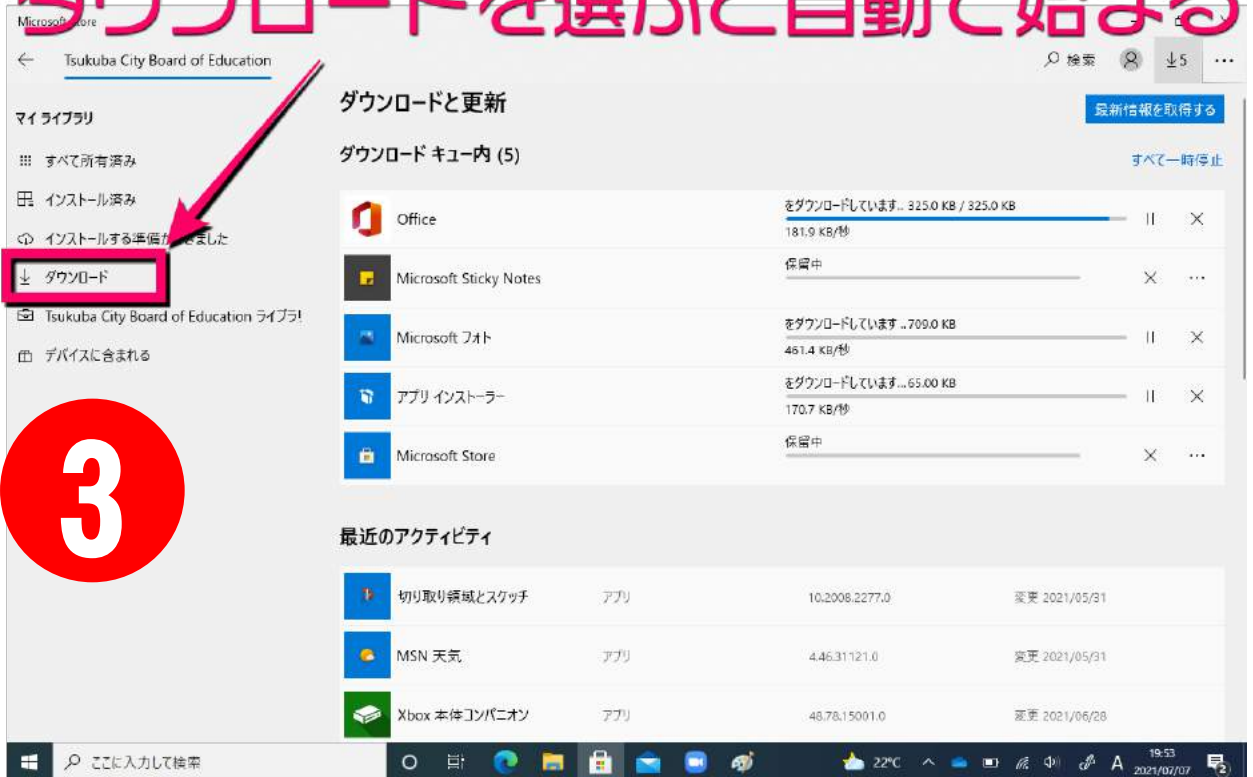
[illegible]ウンロードを選ぶと自動で始まる

Microsoft Store

←
Tsukuba City Board of Education

検索
↓5
…

マイ ライブラリ
すべて所有済み
インストール済み
インストールする準備が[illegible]ました
ダウンロード
Tsukuba City Board of Education ライブラ!
デバイスに含まれる

3

ダウンロードと更新
最新情報を取得する

ダウンロード キュー内 (5)
すべて一時停止

Office
をダウンロードしています… 325.0 KB / 325.0 KB
181.9 KB/秒

Microsoft Sticky Notes
保留中

Microsoft フォト
をダウンロードしています… 709.0 KB
461.4 KB/秒

アプリ インストーラー
をダウンロードしています… 65.00 KB
170.7 KB/秒

Microsoft Store
保留中

最近のアクティビティ

| | | | |
|---|---|---|---|
| 切り取り領域とスケッチ | アプリ | 10.2008.2277.0 | 変更 2021/05/31 |
| MSN 天気 | アプリ | 4.46.31121.0 | 変更 2021/05/31 |
| Xbox 本体コンパニオン | アプリ | 48.78.15001.0 | 変更 2021/06/28 |

ここに入力して検索
22°C
A
19:53
2021/07/07
2